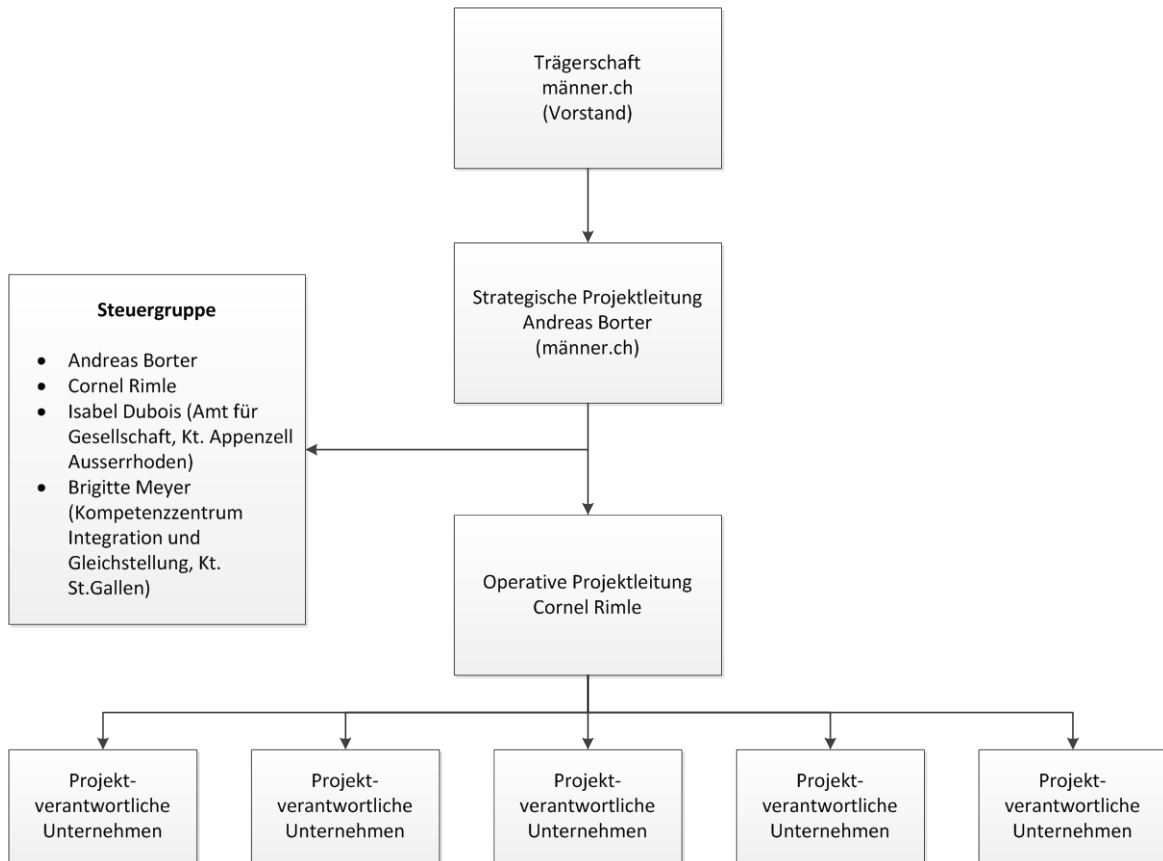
Trägerschaft
männer.ch
(Vorstand)

Strategische Projektleitung
Andreas Borter
(männer.ch)

**Steuergruppe**

- Andreas Borter
- Cornel Rimle
- Isabel Dubois (Amt für Gesellschaft, Kt. Appenzell Ausserrhoden)
- Brigitte Meyer (Kompetenzzentrum Integration und Gleichstellung, Kt. St.Gallen)

Operative Projektleitung
Cornel Rimle

Projekt-verantwortliche Unternehmen

Projekt-verantwortliche Unternehmen

Projekt-verantwortliche Unternehmen

Projekt-verantwortliche Unternehmen

Projekt-verantwortliche Unternehmen